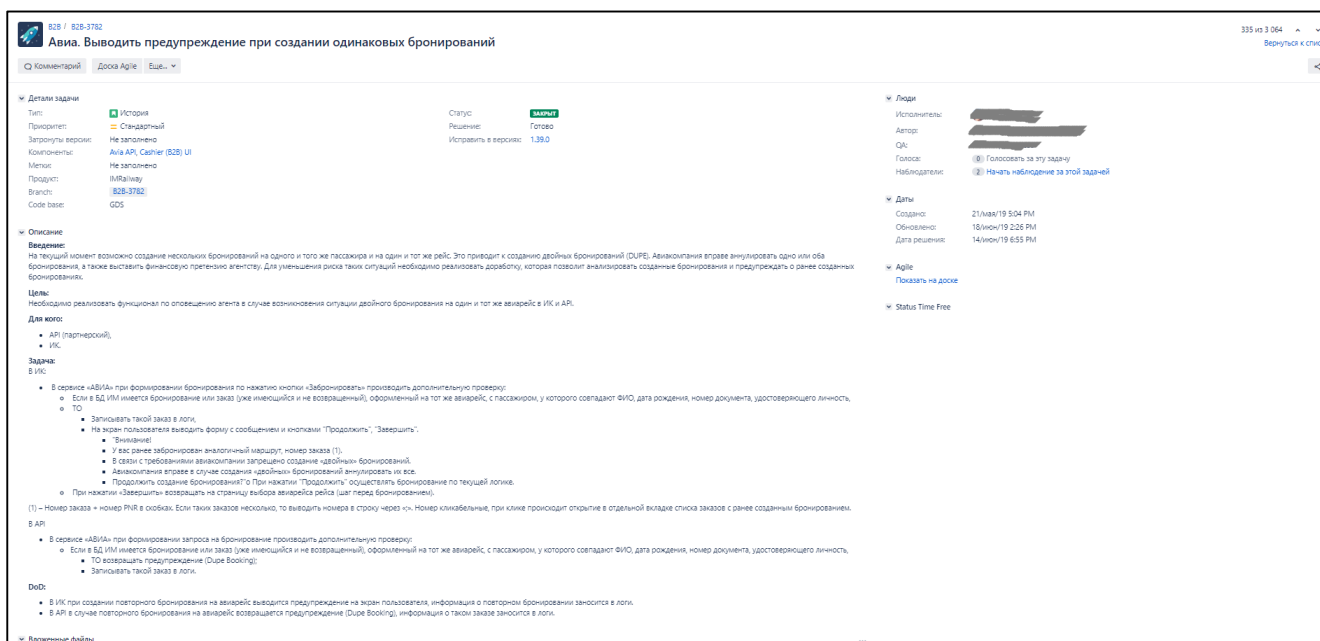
B2B / B2B-3782
Авиа. Выводить предупреждение при создании одинаковых бронирований

335 из 3 064
Вернуться к спис

Комментарий   Доска Agile   Еще...

Детали задачи
Тип: История
Приоритет: Стандартный
Затронуты версии: Не заполнено
Компоненты: Avia API, Cashier (B2B) UI
Метки: Не заполнено
Продукт: IMRailway
Branch: B2B-3782
Code base: GDS

Статус: ЗАКРЫТ
Решение: Готово
Исправить в версиях: 1.39.0

Люди
Исполнитель: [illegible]
Автор: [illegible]
QA: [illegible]
Голоса: 0 Голосовать за эту задачу
Наблюдатели: 2 Начать наблюдение за этой задачей

Даты
Создано: 21/мая/19 5:04 PM
Обновлено: 18/июн/19 2:26 PM
Дата решения: 14/июн/19 6:55 PM

Agile
Показать на доске

Status Time Free

Описание
Введение:
На текущий момент возможно создание нескольких бронирований на одного и того же пассажира и на один и тот же рейс. Это приводит к созданию двойных бронирований (DUPE). Авиакомпания вправе аннулировать одно или оба бронирования, а также выставить финансовую претензию агентству. Для уменьшения риска таких ситуаций необходимо реализовать доработку, которая позволит анализировать созданные бронирования и предупреждать о ранее созданных бронированиях.

Цель:
Необходимо реализовать функционал по оповещению агента в случае возникновения ситуации двойного бронирования на один и тот же авиарейс в ИК и API.

Для кого:
- API (партнерский),
- ИК.

Задача:
В ИК:
- В сервисе «АВИА» при формировании бронирования по нажатию кнопки «Забронировать» производить дополнительную проверку:
  - Если в БД ИМ имеется бронирование или заказ (уже имеющийся и не возвращенный), оформленный на тот же авиарейс, с пассажиром, у которого совпадают ФИО, дата рождения, номер документа, удостоверяющего личность,
  - ТО
    - Записывать такой заказ в логи,
    - На экран пользователя выводить форму с сообщением и кнопками "Продолжить", "Завершить".
      - "Внимание!
      - У вас ранее забронирован аналогичный маршрут, номер заказа (1).
      - В связи с требованиями авиакомпании запрещено создание «двойных» бронирований.
      - Авиакомпания вправе в случае создания «двойных» бронирований аннулировать их все.
      - Продолжить создание бронирования?"о При нажатии "Продолжить" осуществлять бронирование по текущей логике.
  - При нажатии «Завершить» возвращать на страницу выбора авиарейса рейса (шаг перед бронированием).

(1) – Номер заказа + номер PNR в скобках. Если таких заказов несколько, то выводить номера в строку через «;». Номер кликабельные, при клике происходит открытие в отдельной вкладке списка заказов с ранее созданным бронированием.

В API
- В сервисе «АВИА» при формировании запроса на бронирование производить дополнительную проверку:
  - Если в БД ИМ имеется бронирование или заказ (уже имеющийся и не возвращенный), оформленный на тот же авиарейс, с пассажиром, у которого совпадают ФИО, дата рождения, номер документа, удостоверяющего личность,
    - ТО возвращать предупреждение (Dupe Booking);
    - Записывать такой заказ в логи.

DoD:
- В ИК при создании повторного бронирования на авиарейс выводится предупреждение на экран пользователя, информация о повторном бронировании заносится в логи.
- В API в случае повторного бронирования на авиарейс возвращается предупреждение (Dupe Booking), информация о таком заказе заносится в логи.

Вложенные файлы